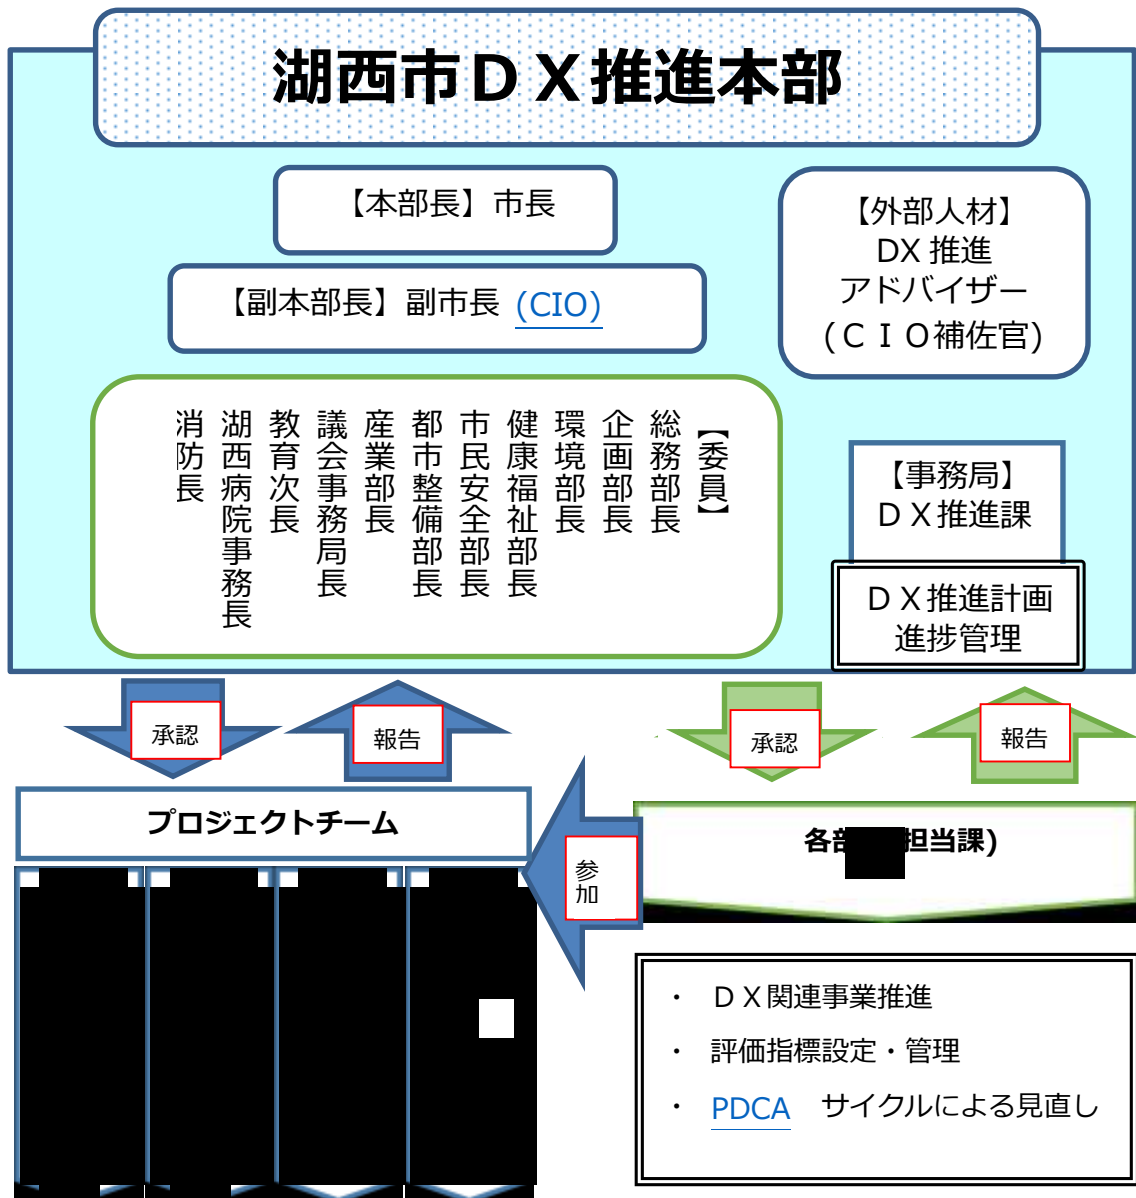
湖西市ＤＸ推進本部

【本部長】市長

【副本部長】副市長 (CIO)

【外部人材】
DX 推進
アドバイザー
（ＣＩＯ補佐官）

【委員】
総務部長
企画部長
環境部長
健康福祉部長
市民安全部長
都市整備部長
産業部長
議会事務局長
教育次長
湖西病院事務長
消防長

【事務局】
ＤＸ推進課

ＤＸ推進計画
進捗管理

承認

報告

承認

報告

プロジェクトチーム

参加

各部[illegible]担当課)

・ ＤＸ関連事業推進
・ 評価指標設定・管理
・ PDCA サイクルによる見直し